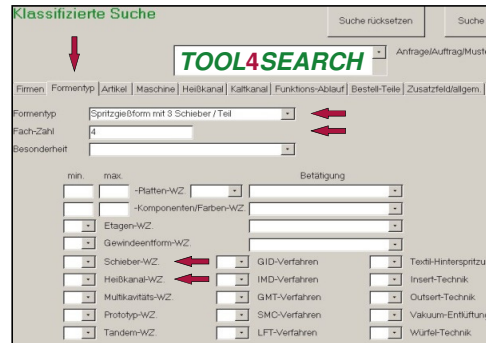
Klassifizierte Suche

Suche rücksetzen

Suche

TOOL4SEARCH

Anfrage/Auftrag/Muste

Firmen | Formentyp | Artikel | Maschine | Heißkanal | Kaltkanal | Funktions-Ablauf | Bestell-Teile | Zusatzfeld/allgem.

Formentyp Spritzgießform mit 3 Schieber / Teil

Fach-Zahl 4

Besonderheit

min. max.

Betätigung

-Platten-WZ.

-Komponenten/Farben-WZ.

Etagen-WZ.

Gewindeentform-WZ.

Schieber-WZ.

Heißkanal-WZ.

Multikavitäts-WZ.

Prototyp-WZ.

Tandem-WZ.

GID-Verfahren

IMD-Verfahren

GMT-Verfahren

SMC-Verfahren

LFT-Verfahren

Textil-Hinterspritzu

Insert-Technik

Outsert-Technik

Vakuum-Entlüftung

Würfel-Technik